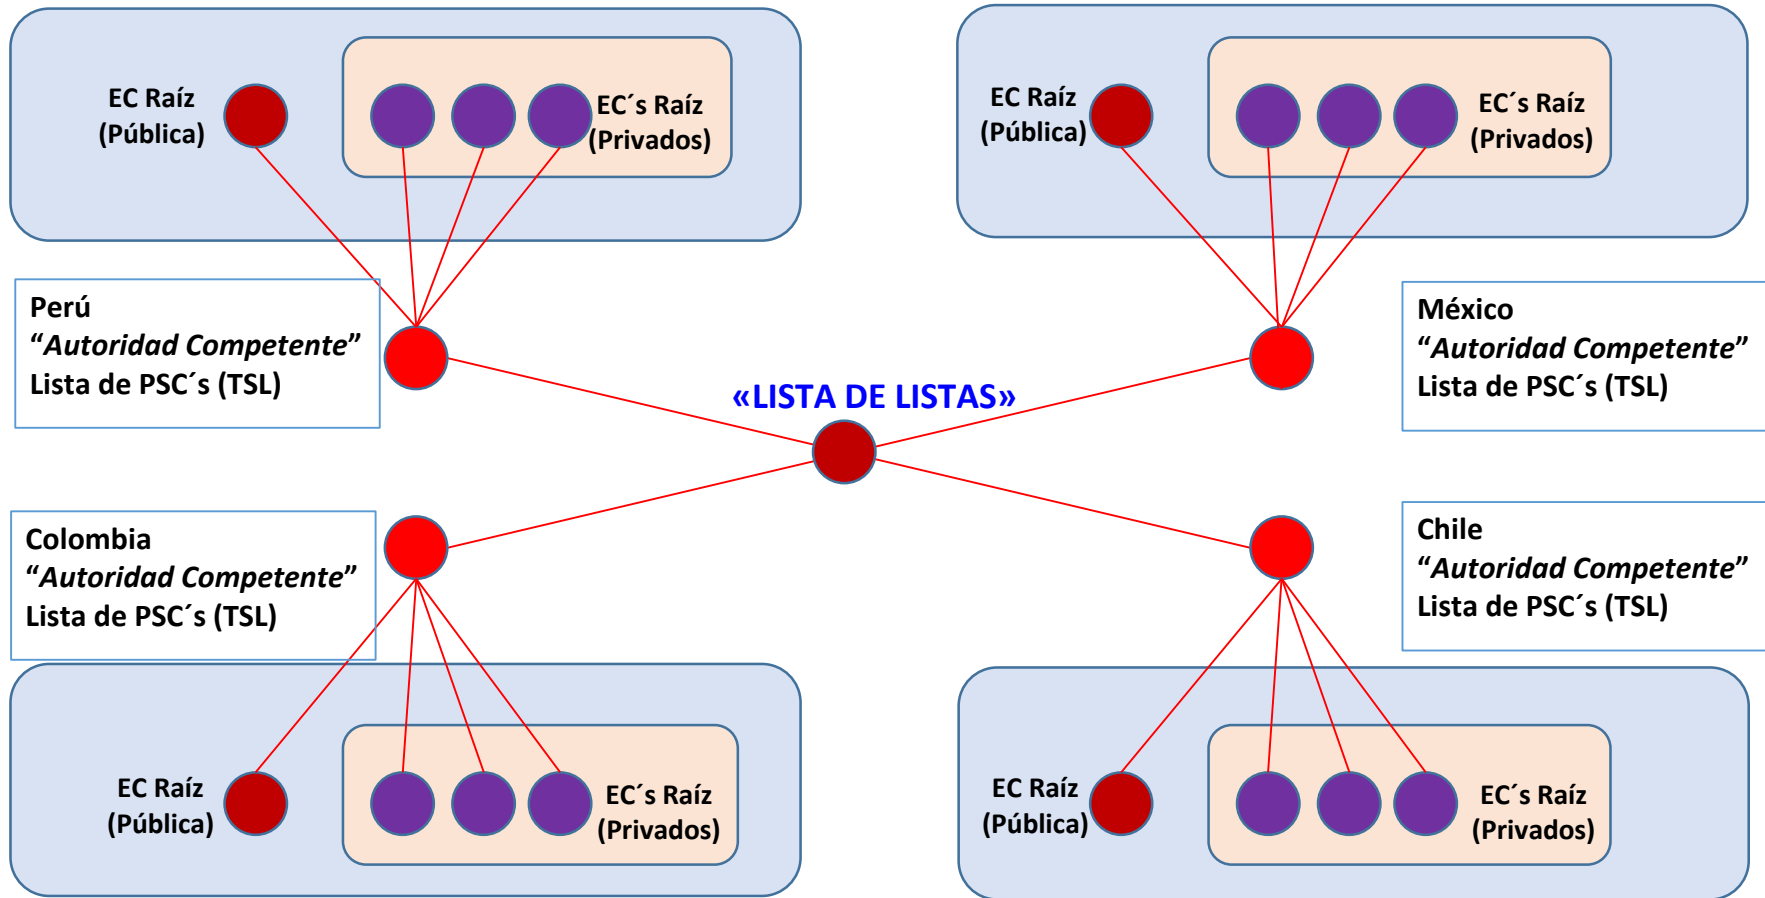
EC Raíz
(Pública)

EC´s Raíz
(Privados)

EC Raíz
(Pública)

EC´s Raíz
(Privados)

Perú
*“Autoridad Competente”*
Lista de PSC´s (TSL)

México
*“Autoridad Competente”*
Lista de PSC´s (TSL)

«LISTA DE LISTAS»

Colombia
*“Autoridad Competente”*
Lista de PSC´s (TSL)

Chile
*“Autoridad Competente”*
Lista de PSC´s (TSL)

EC Raíz
(Pública)

EC´s Raíz
(Privados)

EC Raíz
(Pública)

EC´s Raíz
(Privados)